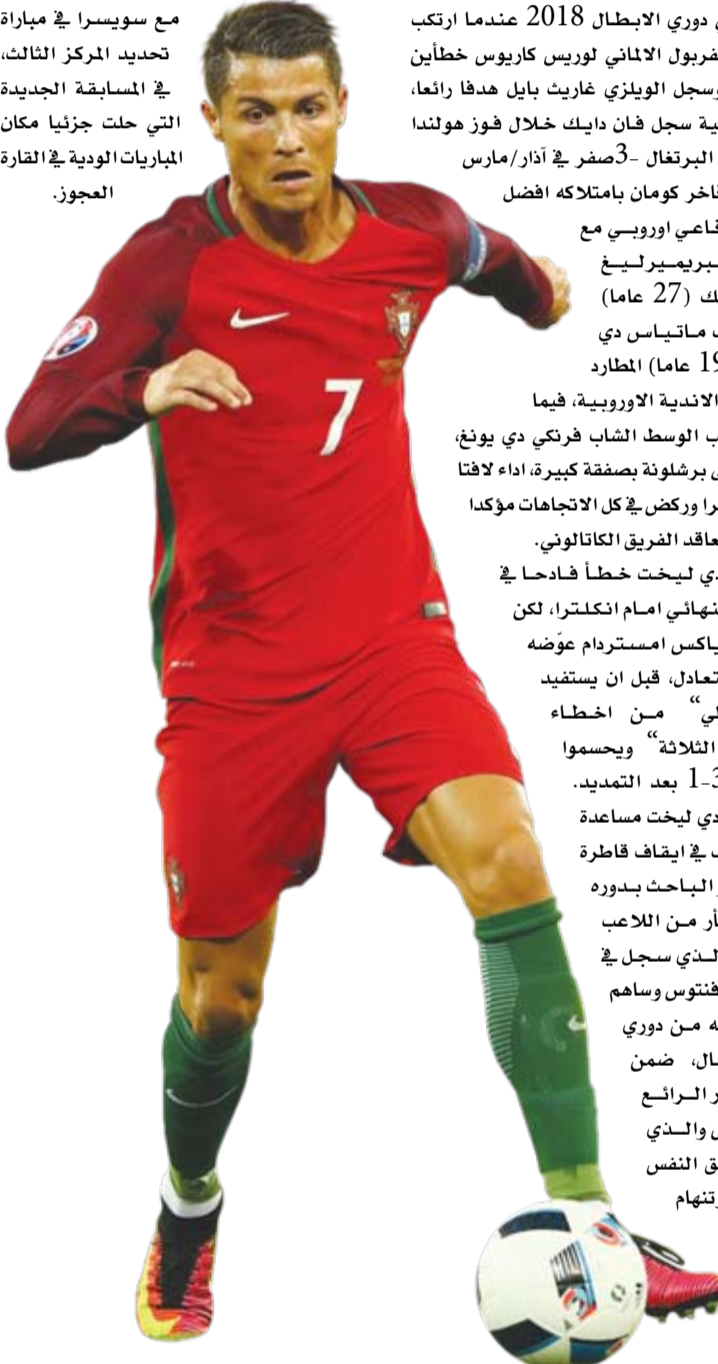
مع سويسرا في مباراة تحديد المركز الثالث، في المسابقة الجديدة التي حلت جزئيا مكان المباريات الودية في القارة العجوز.

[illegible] دوري الابطال 2018 عندما ارتكب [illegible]فربول الالماني لوريس كاريوس خطأين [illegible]وسجل الويلزي غاريث بايل هدفا رائعا، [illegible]ية سجل فان دايك خلال فوز هولندا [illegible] البرتغال -3صفر في آذار/مارس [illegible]فاخر كومان بامتلاكه افضل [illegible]فاعي اوروبي مع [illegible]بريميرليغ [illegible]ك (27 عاما) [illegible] ماتياس دي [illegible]19 عاما) المطارد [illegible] الاندية الاوروبية، فيما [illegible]ب الوسط الشاب فرنكي دي يونغ، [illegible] برشلونة بصفقة كبيرة، اداء لافتا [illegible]را وركض في كل الاتجاهات مؤكدا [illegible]عاقد الفريق الكاتالوني.
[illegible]دي ليخت خطأ فادحا في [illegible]نهائي امام انكلترا، لكن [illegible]ياكس استرداد عوضه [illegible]تعادل، قبل ان يستفيد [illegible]لي" من اخطاء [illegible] الثلاثة" ويحسموا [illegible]3-1 بعد التمديد.
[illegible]دي ليخت مساعدة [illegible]ب في ايقاف قاطرة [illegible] الباحث بدوره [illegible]أر من اللاعب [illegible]لذي سجل في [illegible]فنتوس وساهم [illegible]ه من دوري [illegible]ال، ضمن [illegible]ر الرائع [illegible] والذي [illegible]ق النفس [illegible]رتنهام